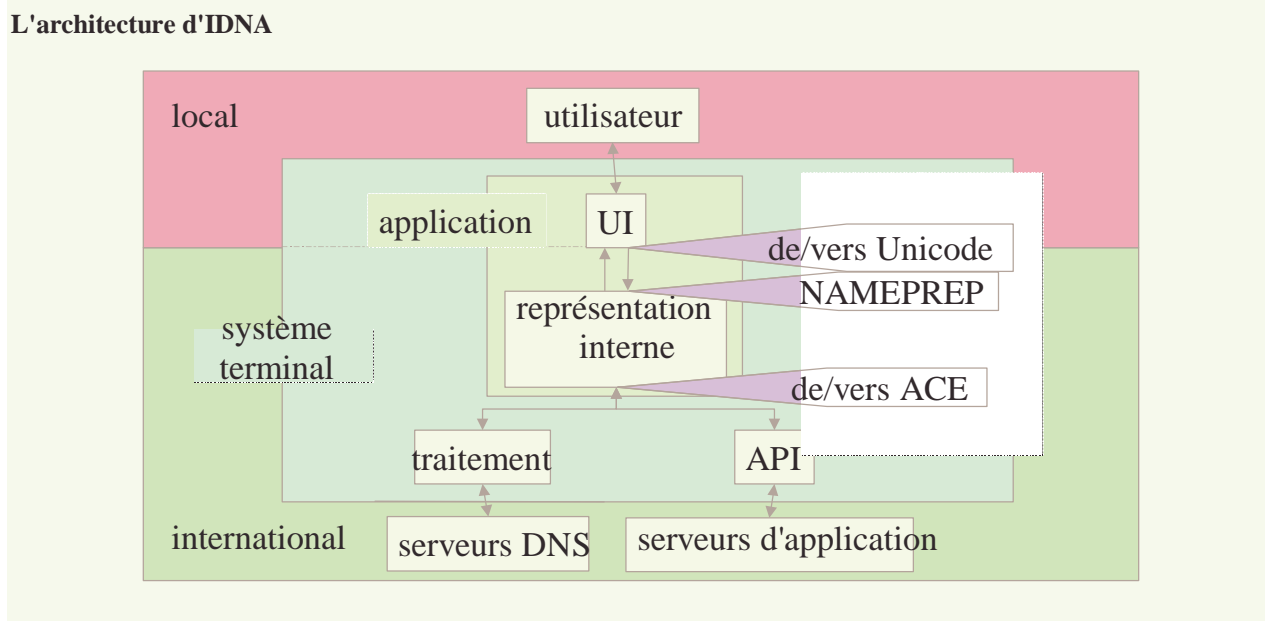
L'architecture d'IDNA

local

utilisateur

application

UI

de/vers Unicode

NAMEPREP

représentation interne

système terminal

de/vers ACE

traitement

API

international

serveurs DNS

serveurs d'application